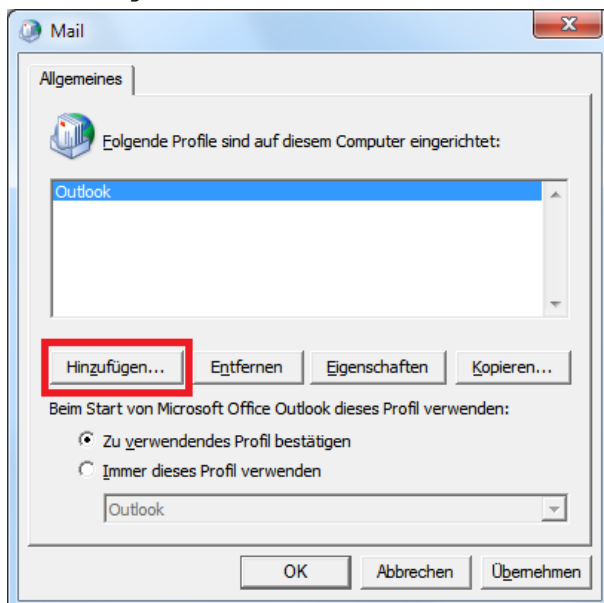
Mail

Allgemeines

Folgende Profile sind auf diesem Computer eingerichtet:

Outlook

Hinzufügen... | Entfernen | Eigenschaften | Kopieren...

Beim Start von Microsoft Office Outlook dieses Profil verwenden:

Zu verwendendes Profil bestätigen

Immer dieses Profil verwenden

Outlook

OK | Abbrechen | Übernehmen